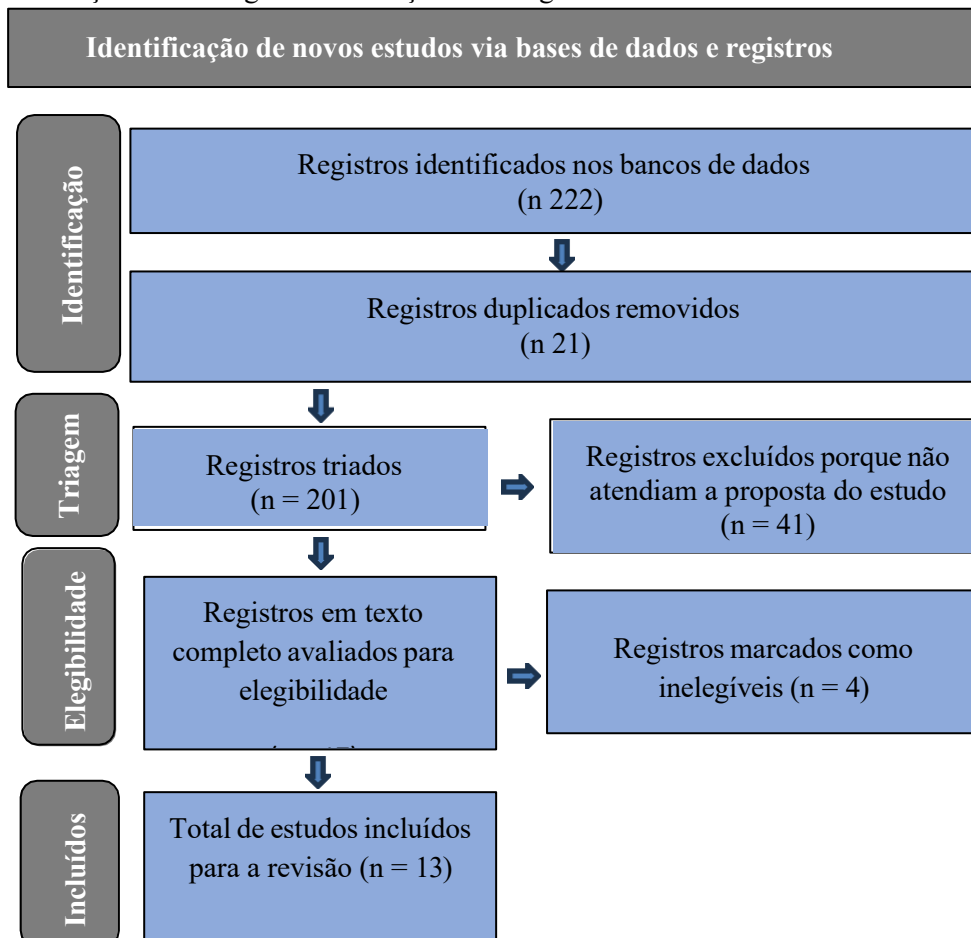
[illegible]

Identificação de novos estudos via bases de dados e registros

Identificação

Registros identificados nos bancos de dados (n 222)

Registros duplicados removidos (n 21)

Triagem

Registros triados (n = 201)

Registros excluídos porque não atendiam a proposta do estudo (n = 41)

Elegibilidade

Registros em texto completo avaliados para elegibilidade

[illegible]

Registros marcados como inelegíveis (n = 4)

Incluídos

Total de estudos incluídos para a revisão (n = 13)